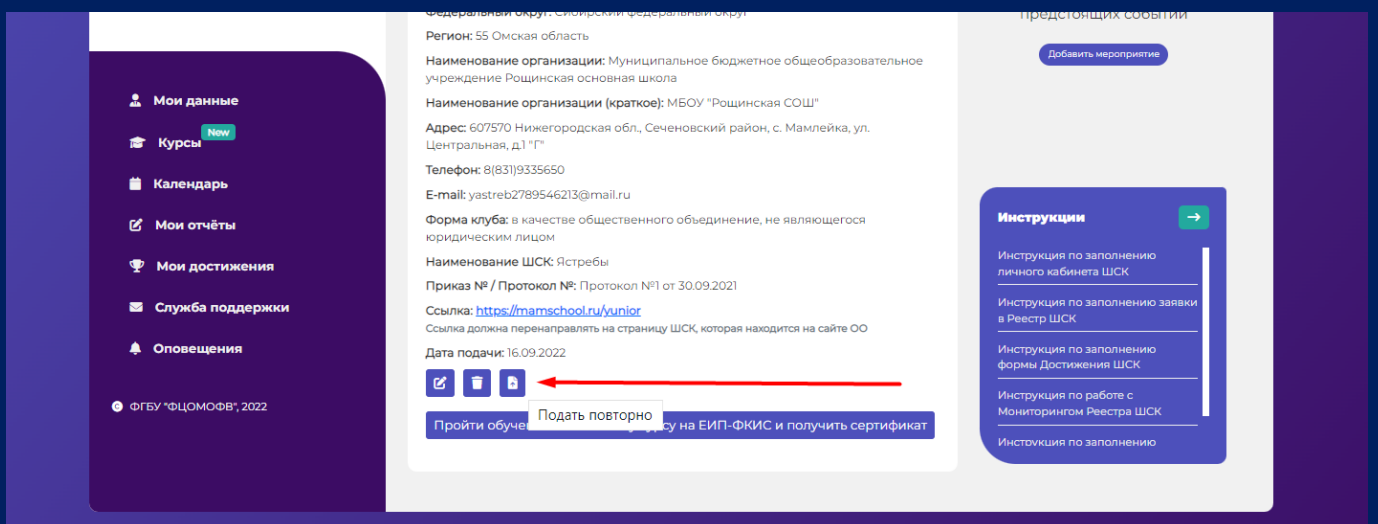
Федеральный округ: Сибирский федеральный округ

Регион: 55 Омская область

Наименование организации: Муниципальное бюджетное общеобразовательное учреждение Рощинская основная школа

Наименование организации (краткое): МБОУ "Рощинская СОШ"

Адрес: 607570 Нижегородская обл., Сеченовский район, с. Мамлейка, ул. Центральная, д.1 "Г"

Телефон: 8(831)9335650

E-mail: yastreb2789546213@mail.ru

Форма клуба: в качестве общественного объединение, не являющегося юридическим лицом

Наименование ШСК: Ястребы

Приказ № / Протокол №: Протокол №1 от 30.09.2021

Ссылка: https://mamschool.ru/yunior

Ссылка должна перенаправлять на страницу ШСК, которая находится на сайте ОО

Дата подачи: 16.09.2022

Подать повторно

Пройти обуче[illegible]рсу на ЕИП-ФКИС и получить сертификат

Мои данные
Курсы New
Календарь
Мои отчёты
Мои достижения
Служба поддержки
Оповещения

© ФГБУ "ФЦОМОФВ", 2022

предстоящих событий

Добавить мероприятие

Инструкции

Инструкция по заполнению личного кабинета ШСК

Инструкция по заполнению заявки в Реестр ШСК

Инструкция по заполнению формы Достижения ШСК

Инструкция по работе с Мониторингом Реестра ШСК

Инструкция по заполнению